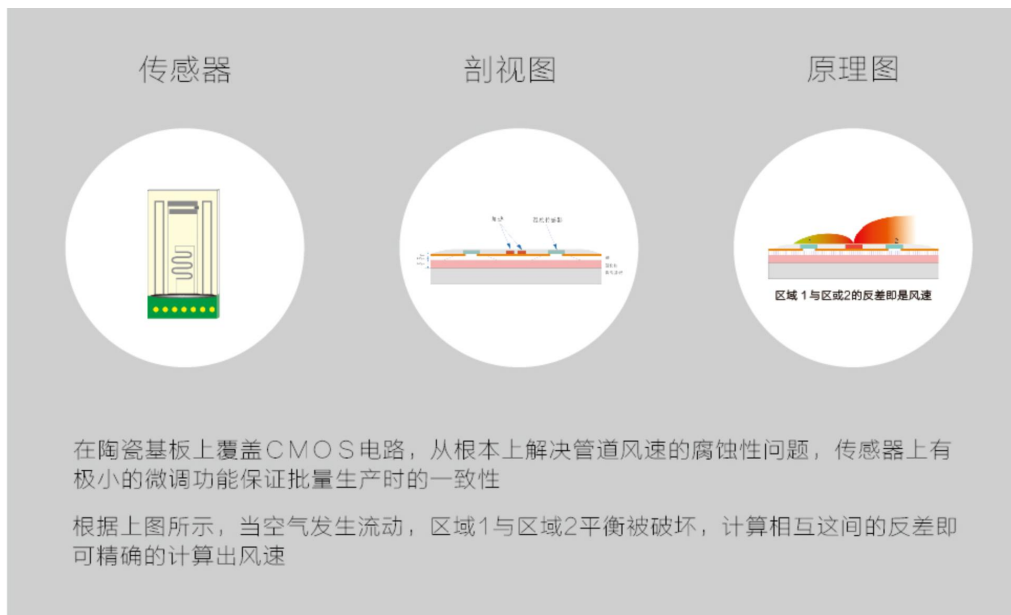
传感器

剖视图

原理图

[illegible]

区域 1与区或2的反差即是风速

在陶瓷基板上覆盖CMOS电路，从根本上解决管道风速的腐蚀性问题，传感器上有极小的微调功能保证批量生产时的一致性

根据上图所示，当空气发生流动，区域1与区域2平衡被破坏，计算相互这间的反差即可精确的计算出风速